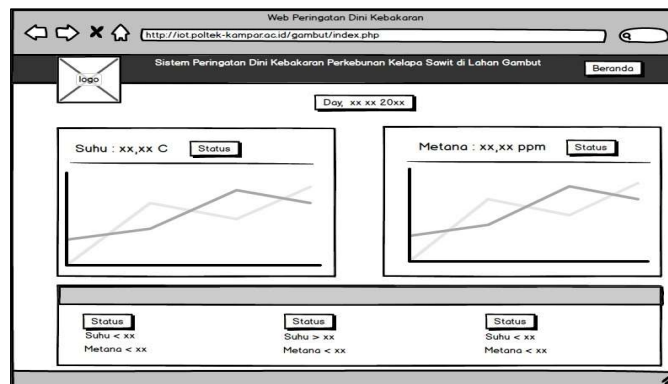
Web Peringatan Dini Kebakaran

http://iot.poltek-kampar.ac.id/gambut/index.php

logo

Sistem Peringatan Dini Kebakaran Perkebunan Kelapa Sawit di Lahan Gambut

Beranda

Day, xx xx 20xx

Suhu : xx,xx C Status

Metana : xx,xx ppm Status

Status
Suhu < xx
Metana < xx

Status
Suhu > xx
Metana < xx

Status
Suhu < xx
Metana < xx